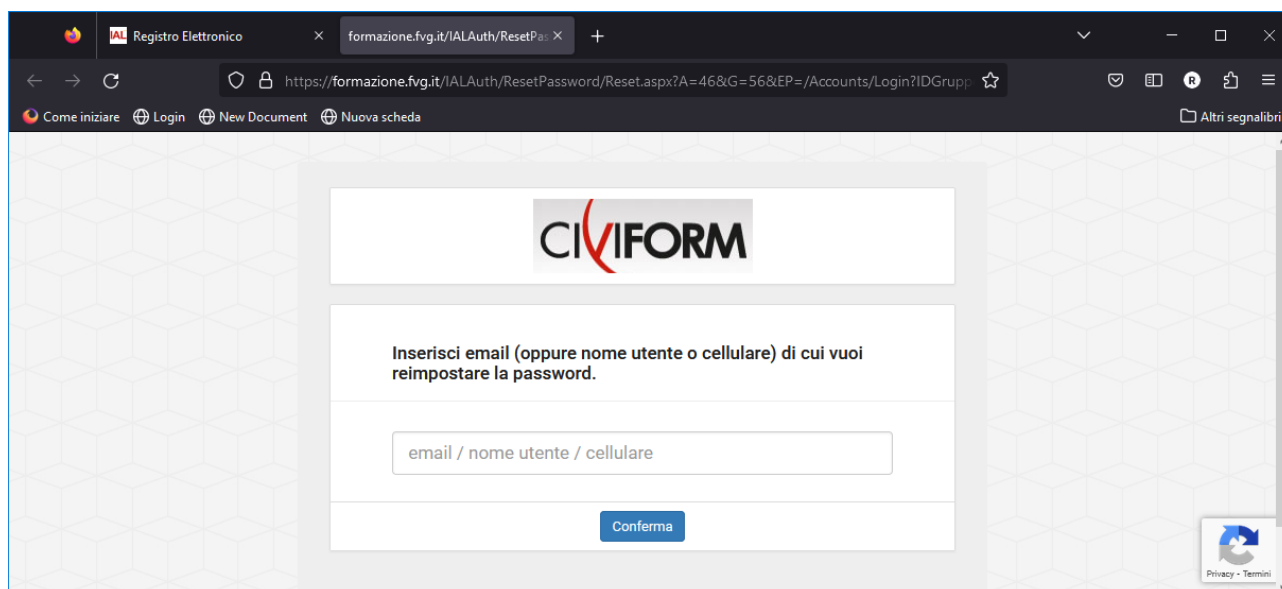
IAL Registro Elettronico ×
formazione.fvg.it/IALAuth/ResetPas ×
+

https://formazione.fvg.it/IALAuth/ResetPassword/Reset.aspx?A=46&G=56&EP=/Accounts/Login?IDGrupp

R

Come iniziare  Login  New Document  Nuova scheda
Altri segnalibri

CIVIFORM

Inserisci email (oppure nome utente o cellulare) di cui vuoi reimpostare la password.

email / nome utente / cellulare

Conferma

Privacy - Termini